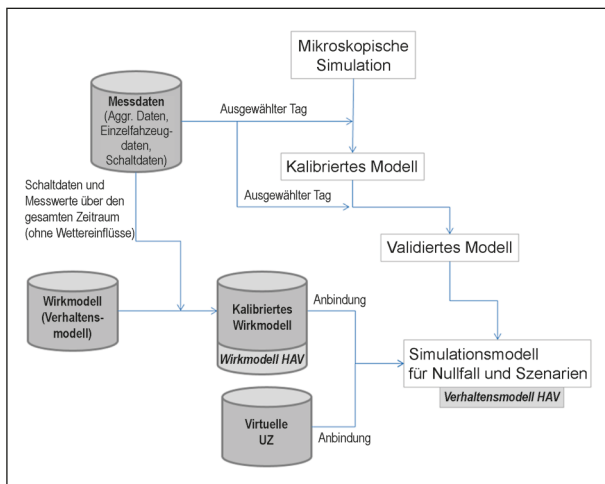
Mikroskopische Simulation

Messdaten (Aggr. Daten, Einzelfahrzeugdaten, Schaltdaten)

Ausgewählter Tag

Kalibriertes Modell

Ausgewählter Tag

Schaltdaten und Messwerte über den gesamten Zeitraum (ohne Wettereinflüsse)

Validiertes Modell

Wirkmodell (Verhaltensmodell)

Kalibriertes Wirkmodell

Wirkmodell HAV

Anbindung

Simulationsmodell für Nullfall und Szenarien

Verhaltensmodell HAV

Virtuelle UZ

Anbindung